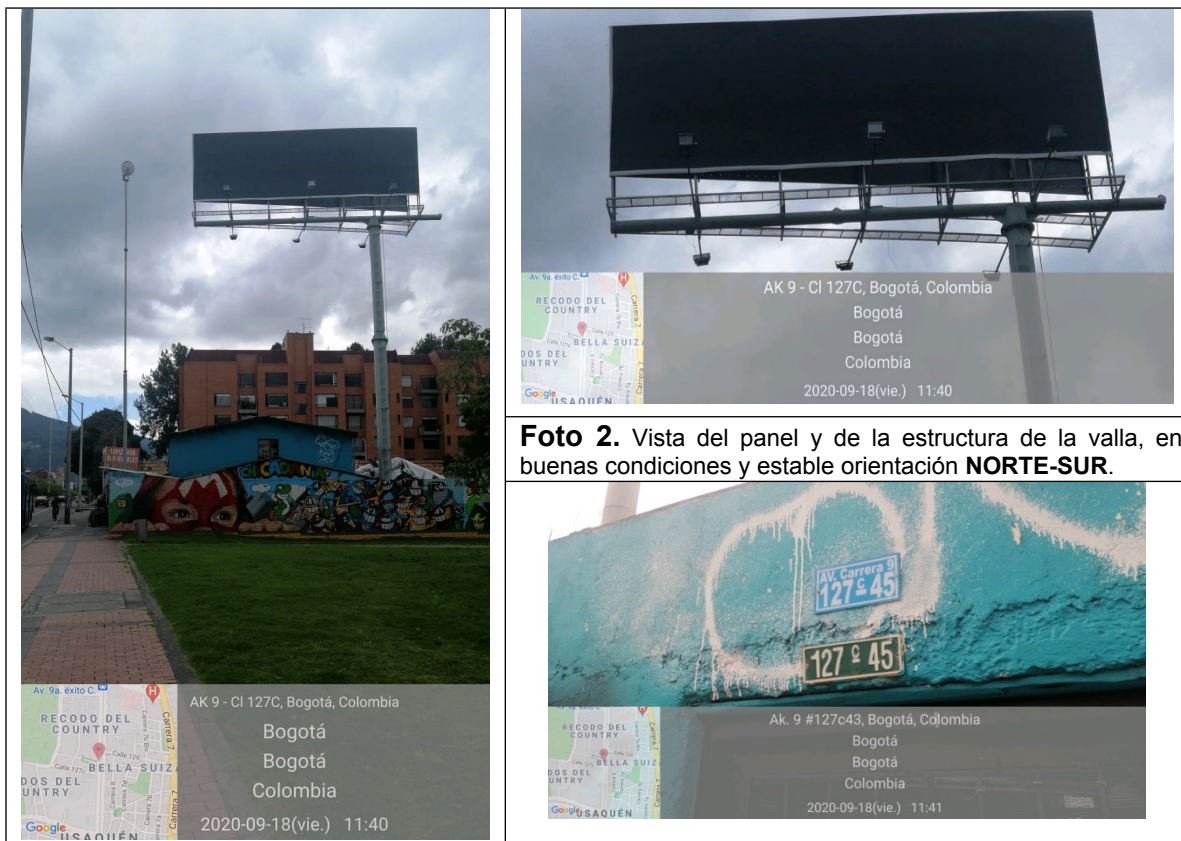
Av. 9a. éxito C.
RECODO DEL COUNTRY
BELLA SUIZ
DOS DEL UNTRY
Google USAQUÉN
Carrera 7
AK 9 - Cl 127C, Bogotá, Colombia
Bogotá
Bogotá
Colombia
2020-09-18(vie.) 11:40

Av. 9a. éxito C.
RECODO DEL COUNTRY
BELLA SUIZ
DOS DEL UNTRY
Google USAQUÉN
Carrera 7
AK 9 - Cl 127C, Bogotá, Colombia
Bogotá
Bogotá
Colombia
2020-09-18(vie.) 11:40

**Foto 2.** Vista del panel y de la estructura de la valla, en buenas condiciones y estable orientación **NORTE-SUR**.

AV. Carrera 9
127 C 45
127 C 45
RECODO DEL COUNTRY
BELLA SUIZ
DOS DEL UNTRY
Google USAQUÉN
Ak. 9 #127c43, Bogotá, Colombia
Bogotá
Bogotá
Colombia
2020-09-18(vie.) 11:41